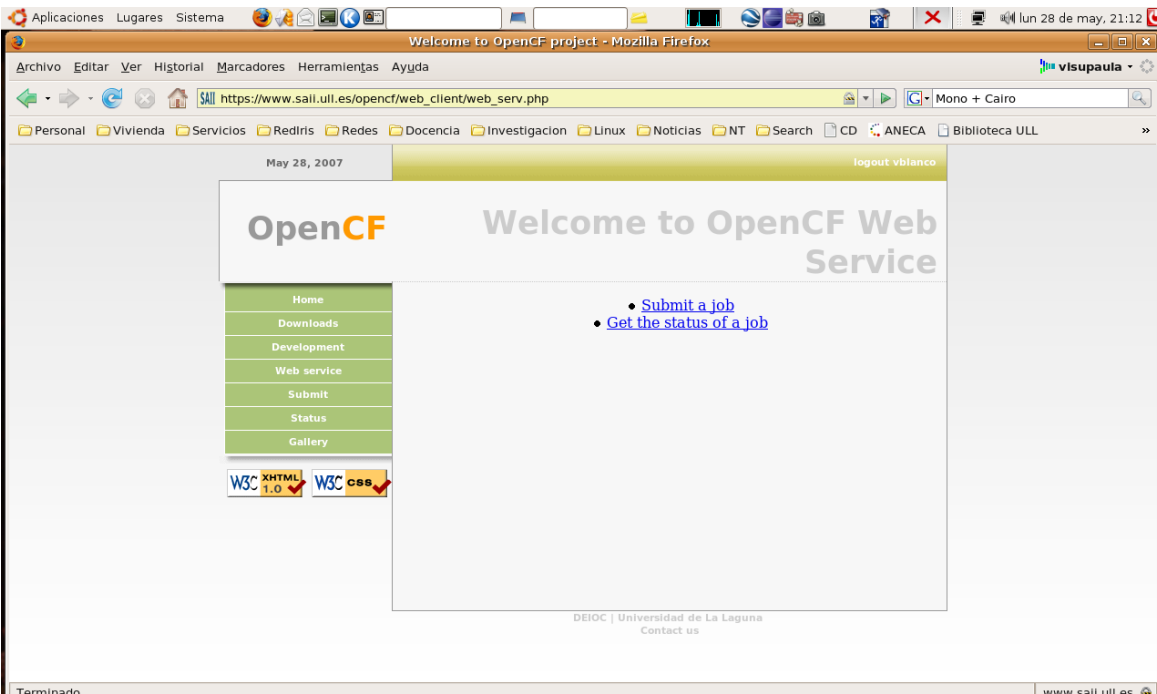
Aplicaciones Lugares Sistema

lun 28 de may, 21:12

Welcome to OpenCF project - Mozilla Firefox

Archivo Editar Ver Historial Marcadores Herramientas Ayuda

visupaula

https://www.saii.ull.es/opencf/web_client/web_serv.php

Mono + Cairo

Personal Vivienda Servicios RedIris Redes Docencia Investigacion Linux Noticias NT Search CD ANECA Biblioteca ULL

May 28, 2007

logout vblanco

OpenCF

Welcome to OpenCF Web Service

Home
Downloads
Development
Web service
Submit
Status
Gallery

W3C XHTML 1.0
W3C CSS

• Submit a job
• Get the status of a job

DEIOC | Universidad de La Laguna
Contact us

Terminado

www.saii.ull.es